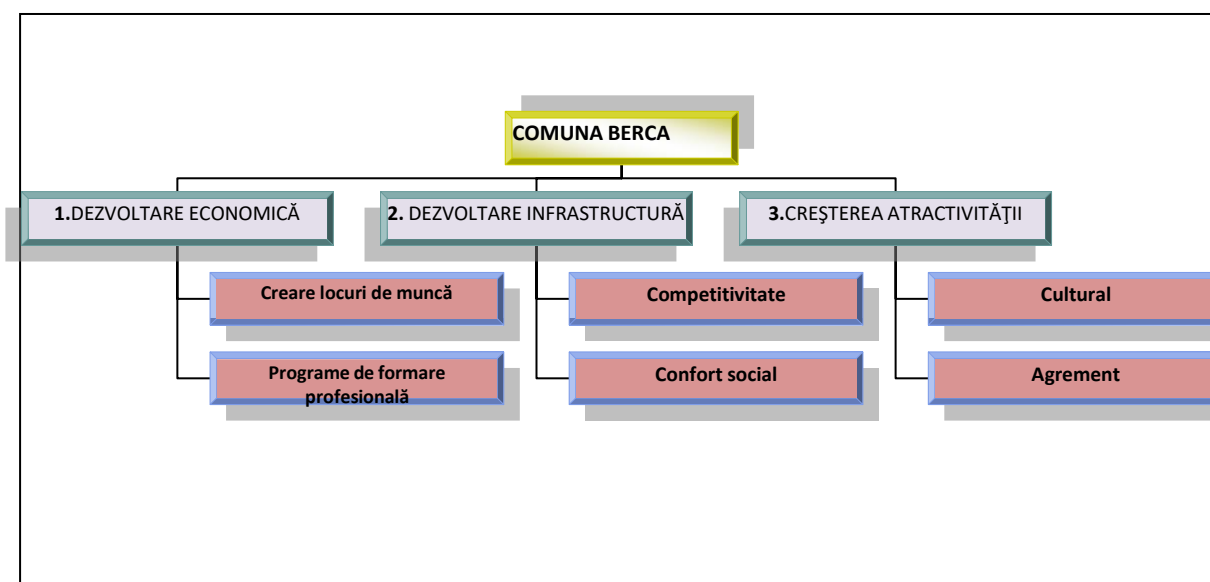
COMUNA BERCA

1.DEZVOLTARE ECONOMICĂ

Creare locuri de muncă

Programe de formare profesională

2. DEZVOLTARE INFRASTRUCTURĂ

Competitivitate

Confort social

3.CREŞTEREA ATRACTIVITĂŢII

Cultural

Agrement